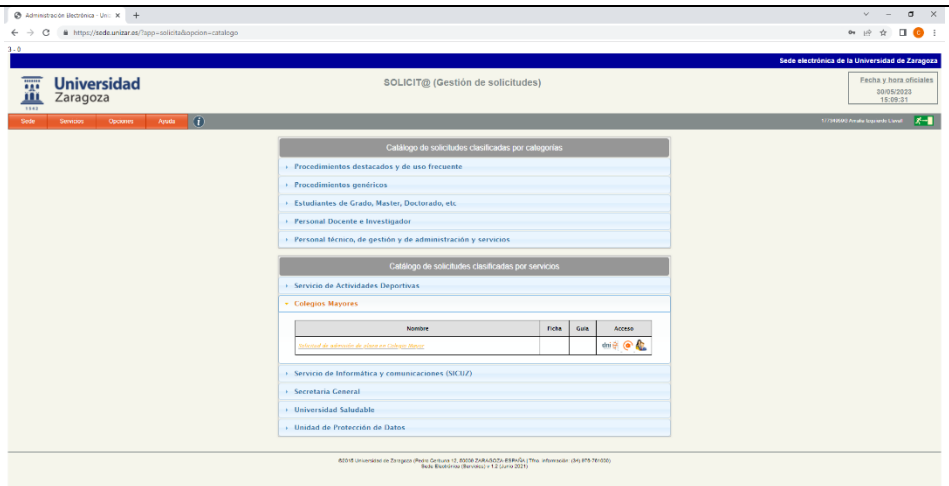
Administración electrónica - Univ ×

https://sede.unizar.es/?app=solicita&opcion=catalogo

3-0

Sede electrónica de la Universidad de Zaragoza

Universidad Zaragoza

SOLICIT@ (Gestión de solicitudes)

Fecha y hora oficiales
30/05/2023
15:09:31

Sede Servicios Opciones Ayuda

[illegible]

Catálogo de solicitudes clasificadas por categorías

› Procedimientos destacados y de uso frecuente
› Procedimientos genéricos
› Estudiantes de Grado, Master, Doctorado, etc
› Personal Docente e Investigador
› Personal técnico, de gestión y de administración y servicios

Catálogo de solicitudes clasificadas por servicios

› Servicio de Actividades Deportivas
› Colegios Mayores

| Nombre | Ficha | Guía | Acceso |
|---|---|---|---|
| Solicitud de admisión de plaza en Colegio Mayor | | | dni |

› Servicio de Informática y comunicaciones (SICUZ)
› Secretaría General
› Universidad Saludable
› Unidad de Protección de Datos

©2018 Universidad de Zaragoza (Pedro Cerbuna 12, 50009 ZARAGOZA-ESPAÑA | Tfno. información: (34) 976-761000)
Sede Electrónica (Servidor) v 1.2 (Junio 2021)